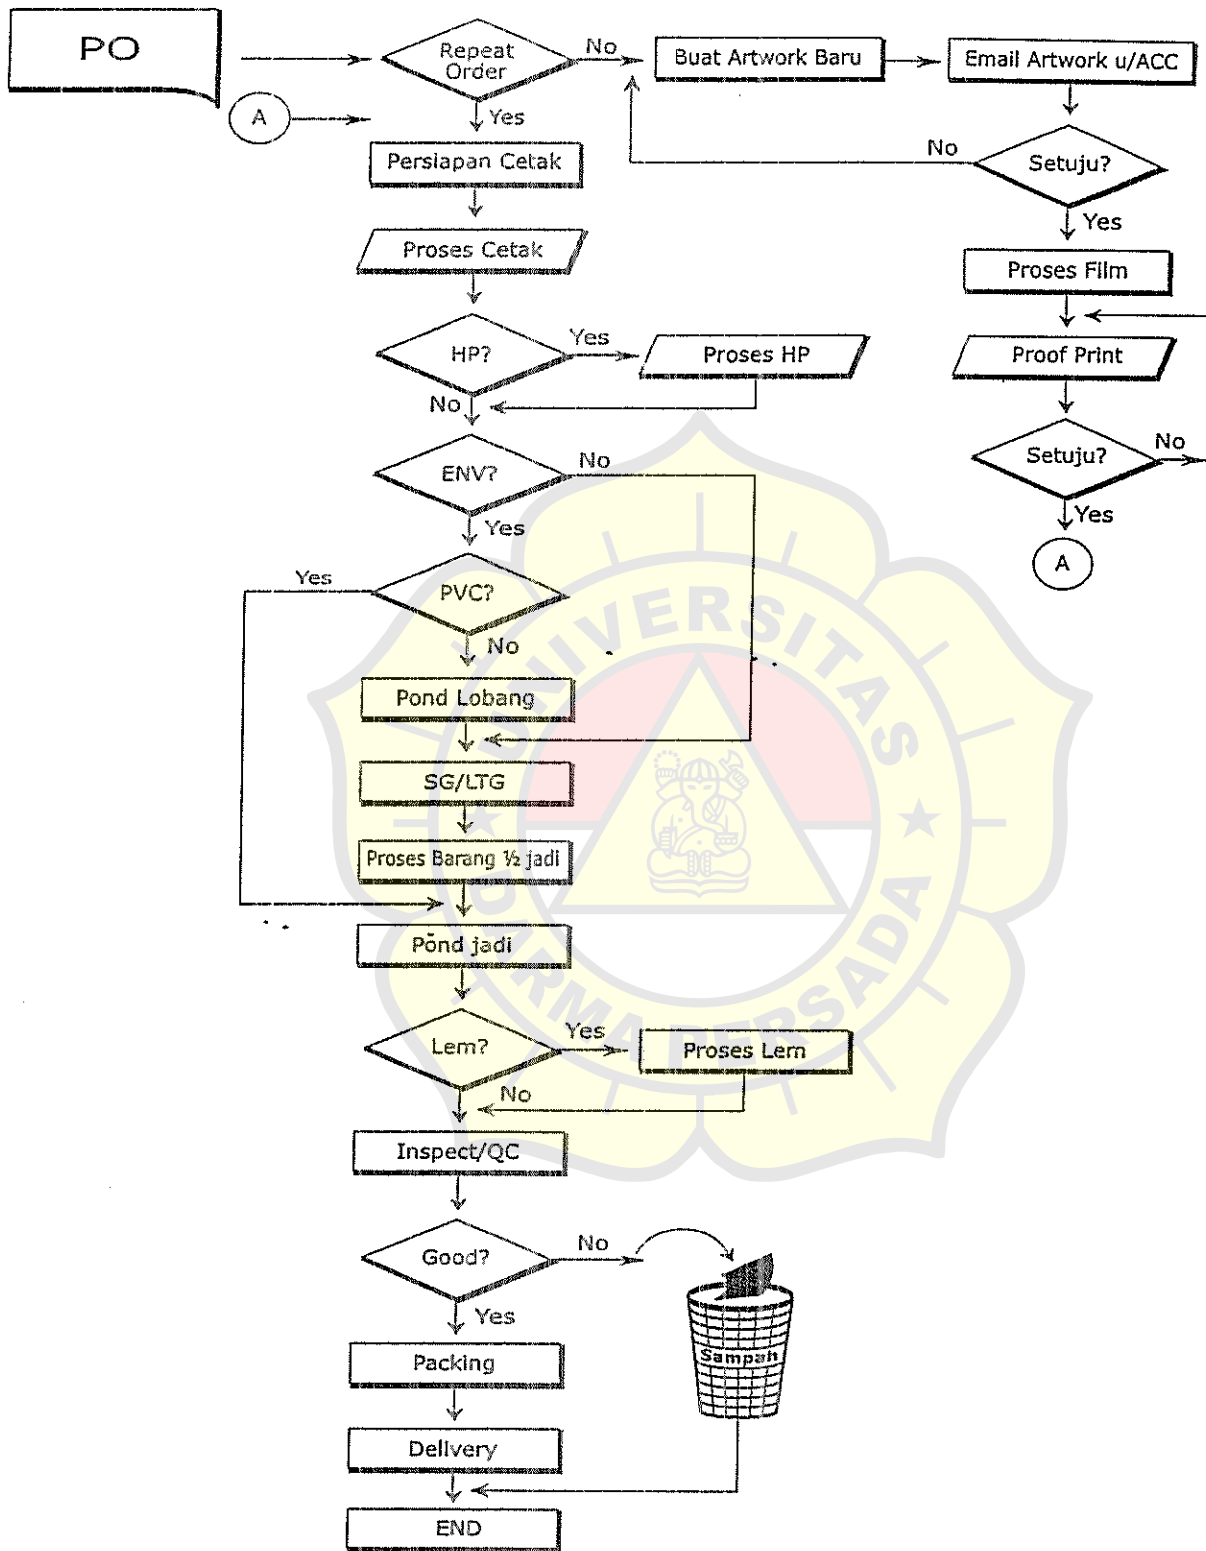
PO

A

Repeat Order

No

Buat Artwork Baru

Email Artwork u/ACC

Yes

Persiapan Cetak

No

Setuju?

Yes

Proses Cetak

Proses Film

HP?

Yes

Proses HP

Proof Print

No

ENV?

No

Setuju?

No

Yes

Yes

A

Yes

PVC?

No

UNIVERSITAS DARMA PERSADA

Pond Lobang

SG/LTG

Proses Barang ½ jadi

Pond jadi

Lem?

Yes

Proses Lem

No

Inspect/QC

Good?

No

Sampah

Yes

Packing

Delivery

END